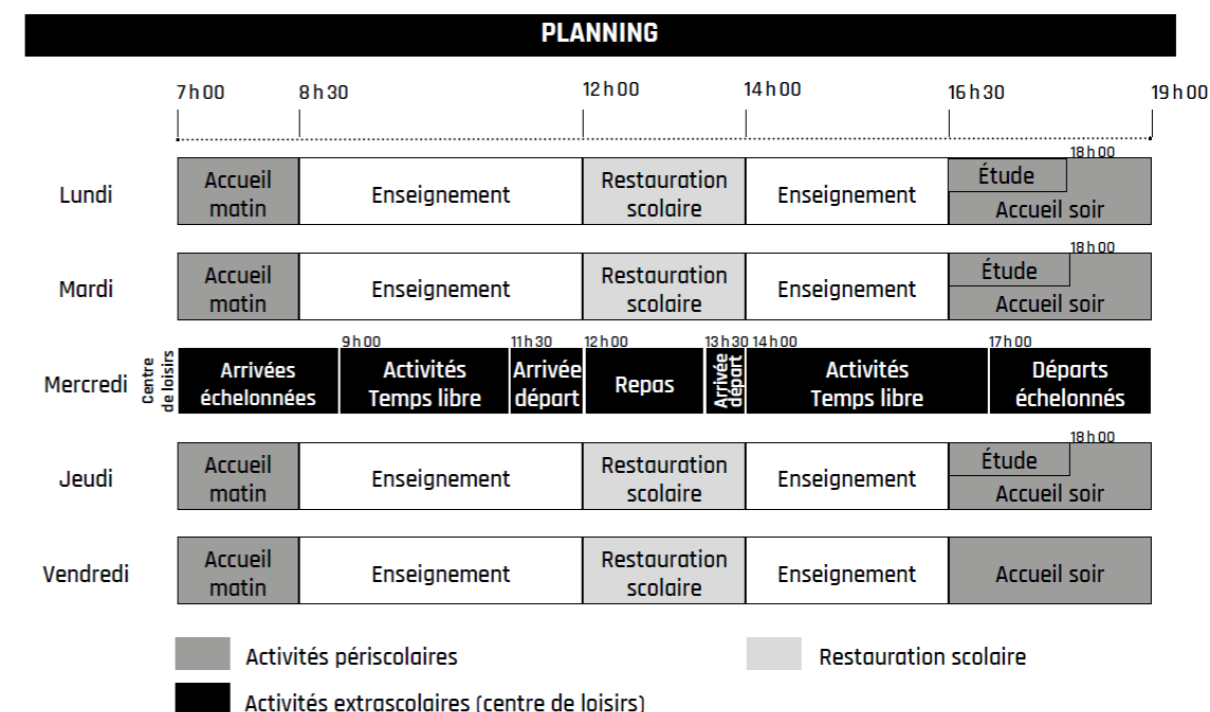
PLANNING

| | 7h00 | 8h30 | 12h00 | 14h00 | 16h30 | 19h00 |
|---|---|---|---|---|---|---|
| Lundi | Accueil matin | Enseignement | Restauration scolaire | Enseignement | Étude (18h00) / Accueil soir | |
| Mardi | Accueil matin | Enseignement | Restauration scolaire | Enseignement | Étude (18h00) / Accueil soir | |
| Mercredi (Centre de loisirs) | Arrivées échelonnées | 9h00 Activités Temps libre / 11h30 Arrivée départ | 12h00 Repas / 13h30 Arrivée départ | 14h00 Activités Temps libre | 17h00 Départs échelonnés | |
| Jeudi | Accueil matin | Enseignement | Restauration scolaire | Enseignement | Étude (18h00) / Accueil soir | |
| Vendredi | Accueil matin | Enseignement | Restauration scolaire | Enseignement | Accueil soir | |

Activités périscolaires

Restauration scolaire

Activités extrascolaires (centre de loisirs)